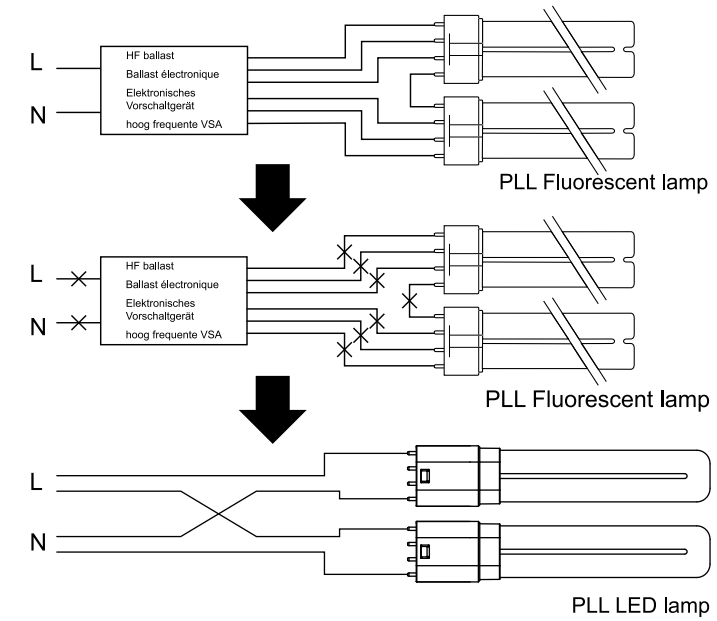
L

N

HF ballast
Ballast électronique
Elektronisches Vorschaltgerät
hoog frequente VSA

PLL Fluorescent lamp

L

N

HF ballast
Ballast électronique
Elektronisches Vorschaltgerät
hoog frequente VSA

PLL Fluorescent lamp

L

N

PLL LED lamp